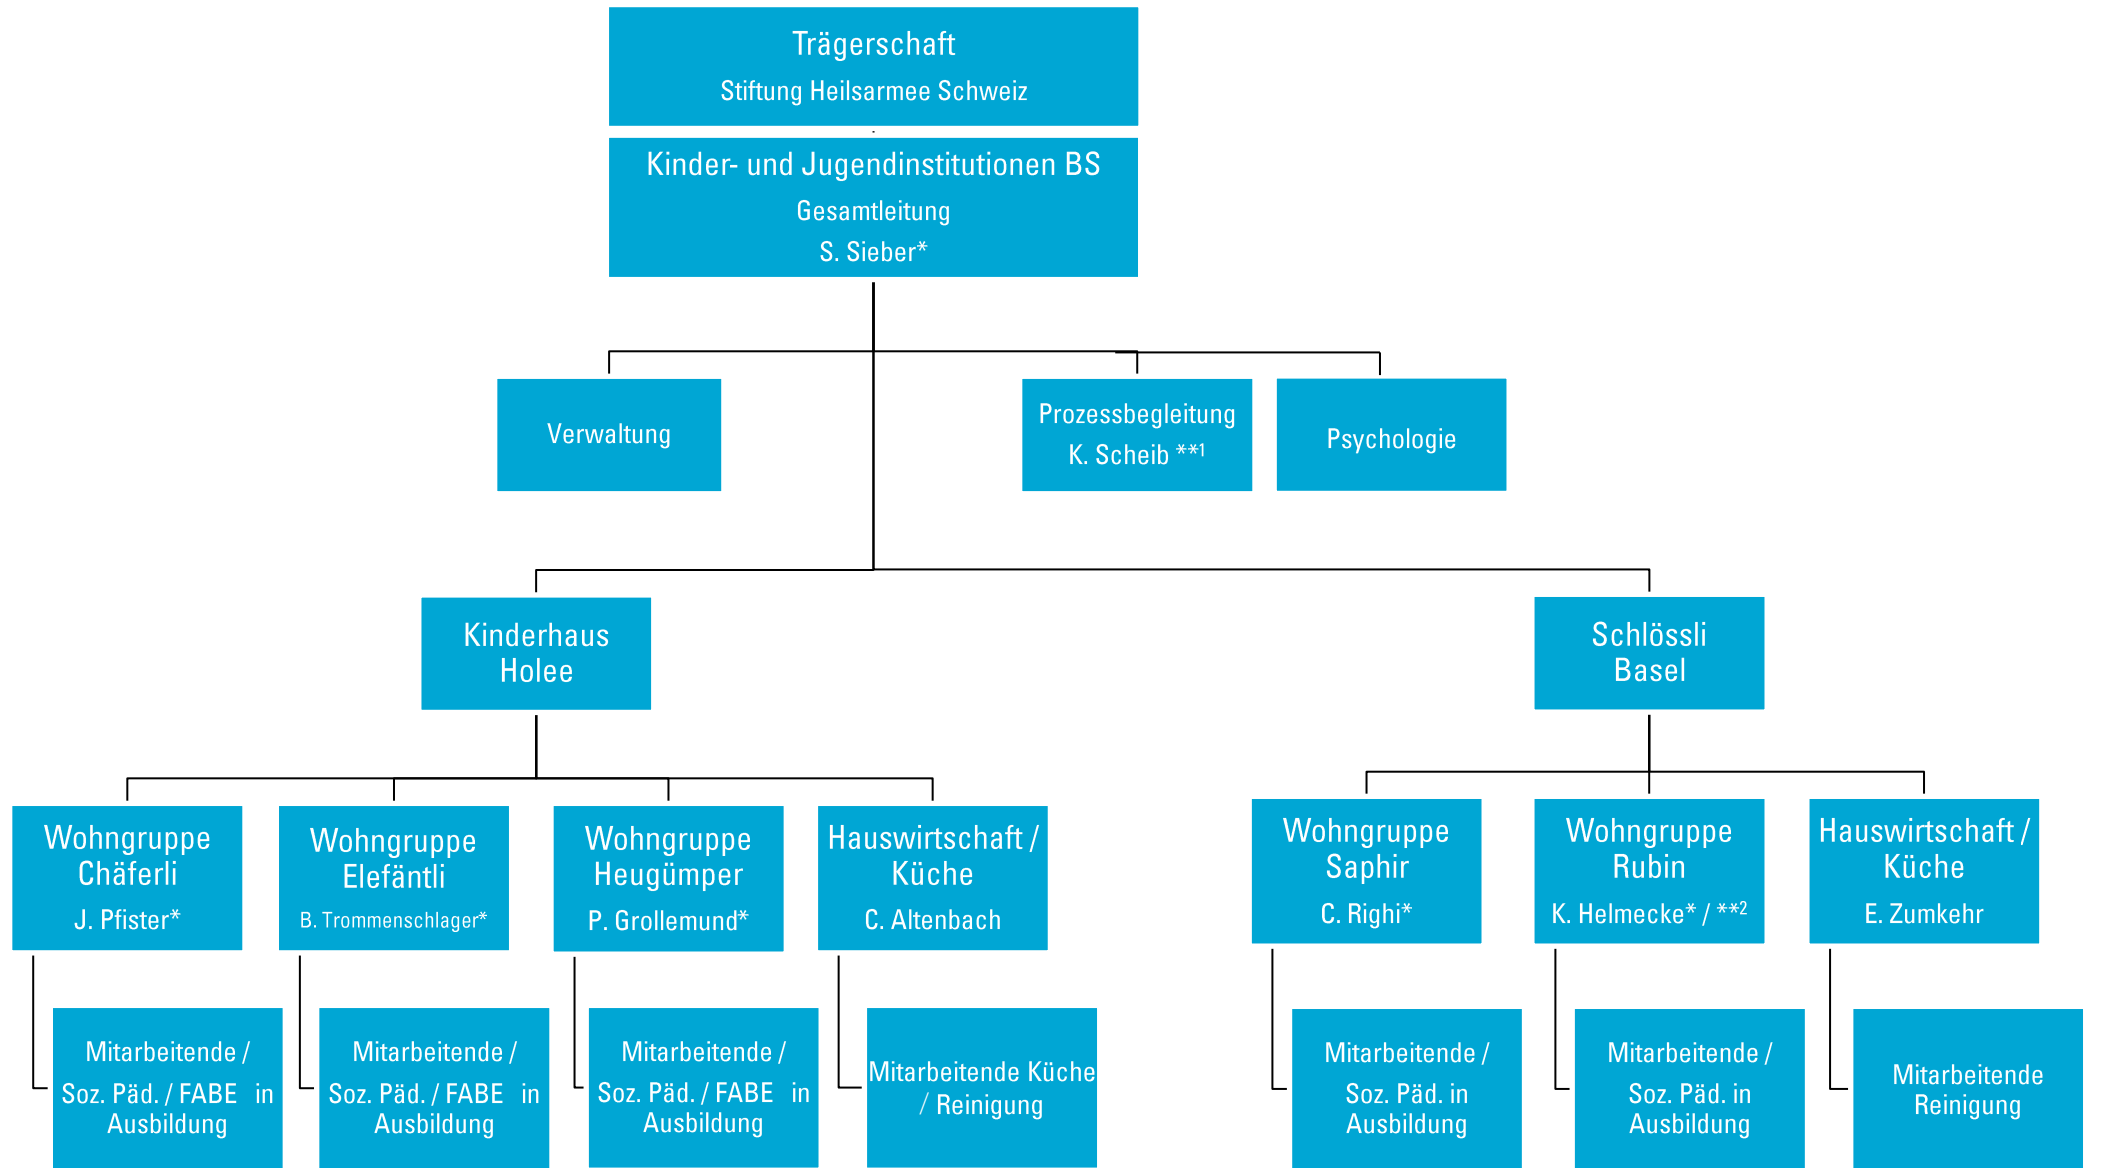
Trägerschaft
Stiftung Heilsarmee Schweiz

Kinder- und Jugendinstitutionen BS
Gesamtleitung
S. Sieber*

Verwaltung

Prozessbegleitung
K. Scheib **1

Psychologie

Kinderhaus
Holee

Schlössli
Basel

Wohngruppe
Chäferli
J. Pfister*

Wohngruppe
Elefäntli
B. Trommenschlager*

Wohngruppe
Heugümper
P. Grollemund*

Hauswirtschaft / Küche
C. Altenbach

Wohngruppe
Saphir
C. Righi*

Wohngruppe
Rubin
K. Helmecke* / **2

Hauswirtschaft / Küche
E. Zumkehr

Mitarbeitende /
Soz. Päd. / FABE in Ausbildung

Mitarbeitende /
Soz. Päd. / FABE in Ausbildung

Mitarbeitende /
Soz. Päd. / FABE in Ausbildung

Mitarbeitende Küche / Reinigung

Mitarbeitende /
Soz. Päd. in Ausbildung

Mitarbeitende /
Soz. Päd. in Ausbildung

Mitarbeitende Reinigung